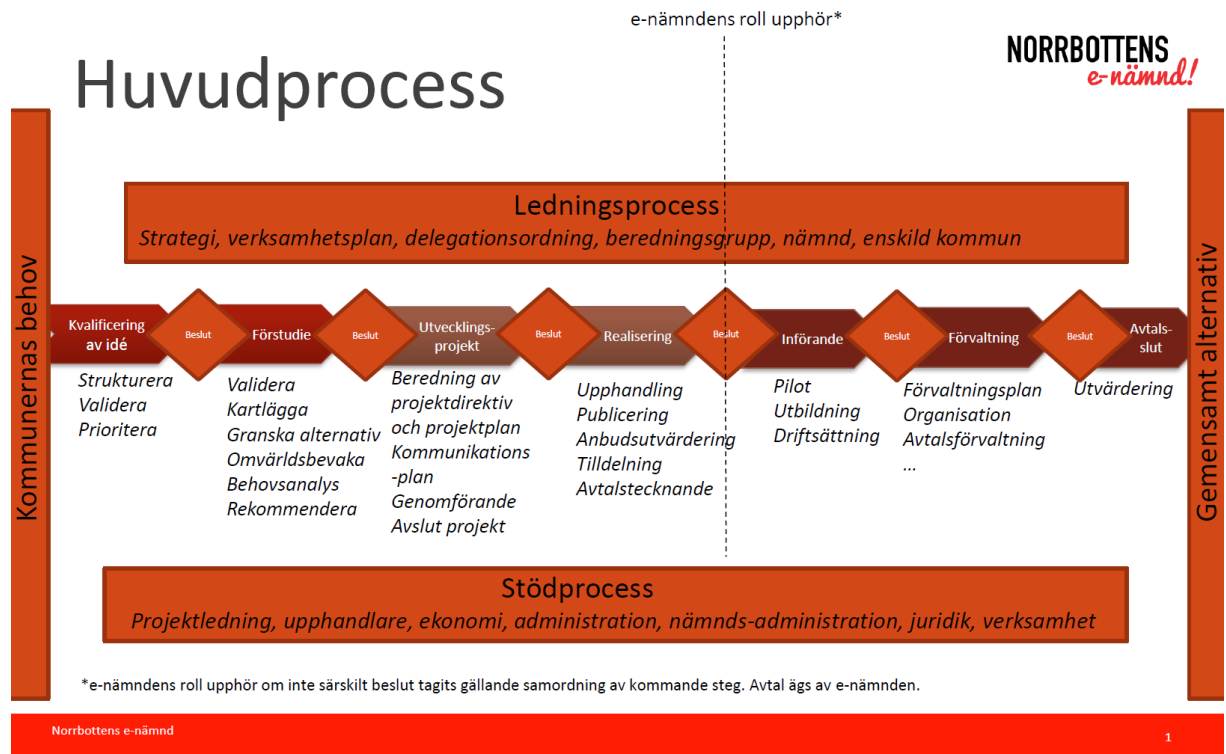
e-nämndens roll upphör*

NORRBOTTENS e-nämnd!

Huvudprocess

Kommunernas behov

Gemensamt alternativ

Ledningsprocess
Strategi, verksamhetsplan, delegationsordning, beredningsgrupp, nämnd, enskild kommun

Kvalificering av idé

Beslut

Förstudie

Beslut

Utvecklings-projekt

Beslut

Realisering

Beslut

Införande

Beslut

Förvaltning

Beslut

Avtals-slut

Strukturera
Validera
Prioritera

Validera
Kartlägga
Granska alternativ
Omvärldsbevaka
Behovsanalys
Rekommendera

Beredning av projektdirektiv och projektplan
Kommunikations -plan
Genomförande
Avslut projekt

Upphandling
Publicering
Anbudsutvärdering
Tilldelning
Avtalstecknande

Pilot
Utbildning
Driftsättning

Förvaltningsplan
Organisation
Avtalsförvaltning
...

Utvärdering

Stödprocess
Projektledning, upphandlare, ekonomi, administration, nämnds-administration, juridik, verksamhet

*e-nämndens roll upphör om inte särskilt beslut tagits gällande samordning av kommande steg. Avtal ägs av e-nämnden.

Norrbottens e-nämnd

1